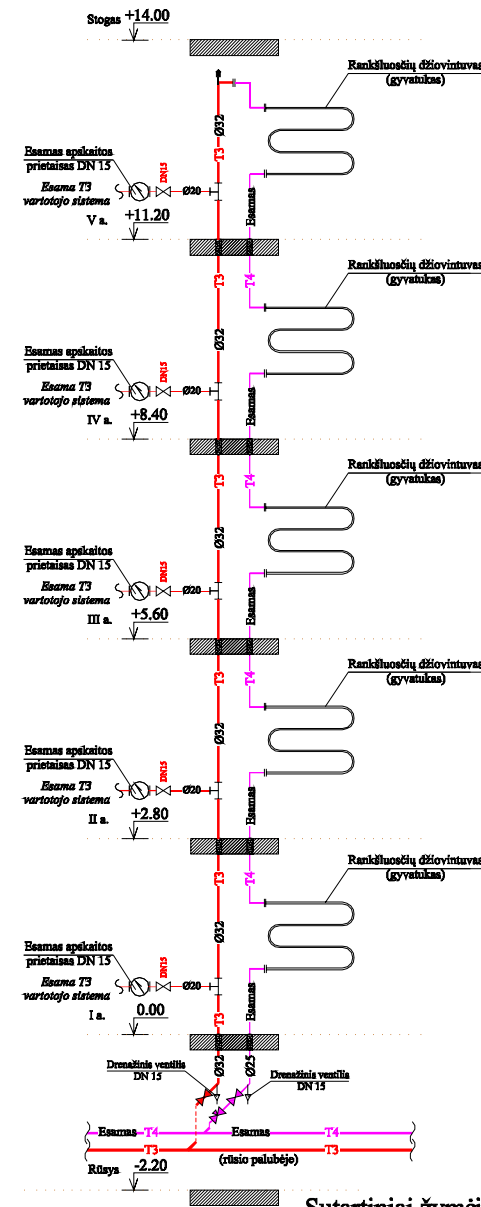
Stogas +14.00

Rankšluosčių džiovintuvas (gyvatukas)

Ø32
T3

Esamas apskaitos prietaisas DN 15
Esama T3 vartotojo sistema
DN15
Ø20
Esamas
V a.
+11.20

T3
T4
Rankšluosčių džiovintuvas (gyvatukas)
Ø32
Esamas apskaitos prietaisas DN 15
Esama T3 vartotojo sistema
DN15
Ø20
Esamas
IV a.
+8.40

T3
T4
Rankšluosčių džiovintuvas (gyvatukas)
Ø32
Esamas apskaitos prietaisas DN 15
Esama T3 vartotojo sistema
DN15
Ø20
Esamas
III a.
+5.60

T3
T4
Rankšluosčių džiovintuvas (gyvatukas)
Ø32
Esamas apskaitos prietaisas DN 15
Esama T3 vartotojo sistema
DN15
Ø20
Esamas
II a.
+2.80

T3
T4
Rankšluosčių džiovintuvas (gyvatukas)
Ø32
Esamas apskaitos prietaisas DN 15
Esama T3 vartotojo sistema
DN15
Ø20
Esamas
I a.
0.00

T3
Ø32
Ø25
Drenažinis ventilis DN 15
Drenažinis ventilis DN 15
Esamas T4
Esamas
T4
T3
T3
(rūsio palubėje)
Rūsys
-2.20

Suteptinisi žymėj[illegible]